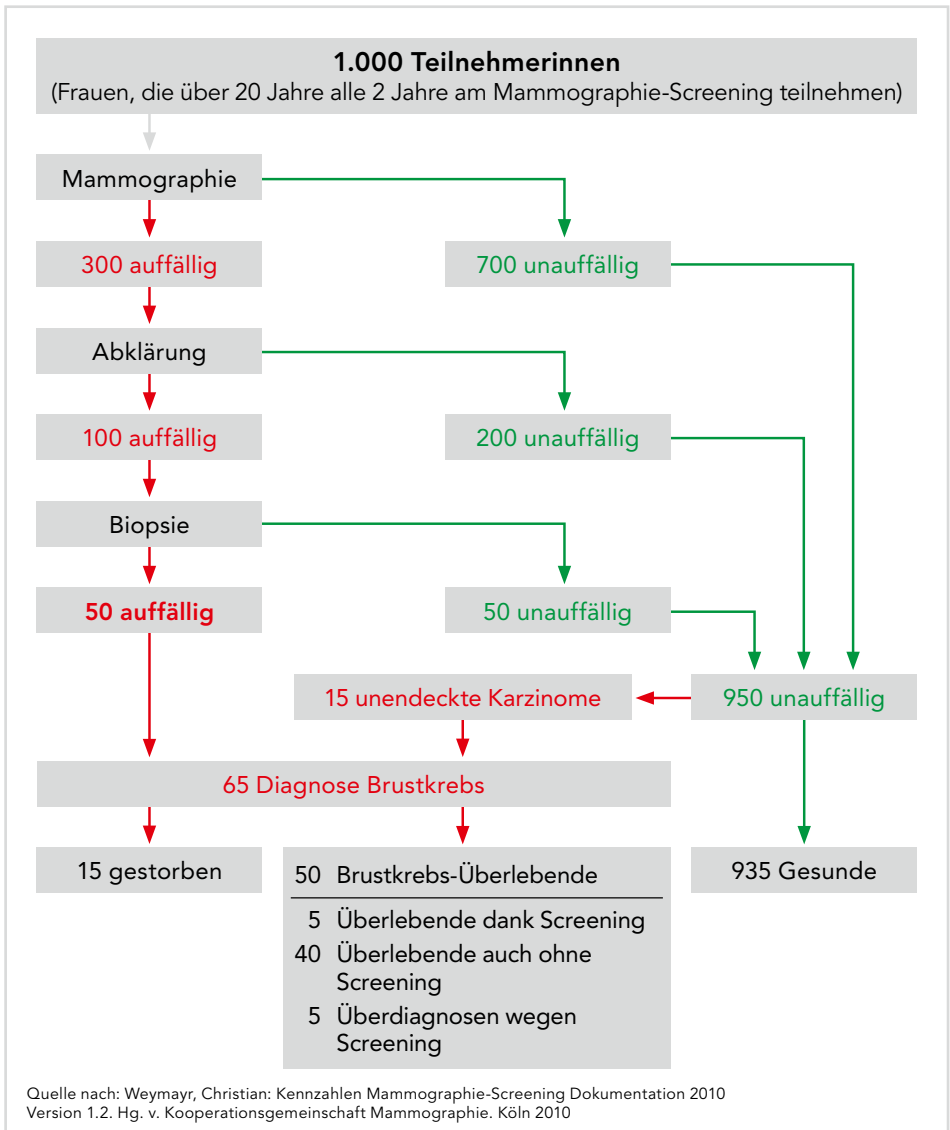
1.000 Teilnehmerinnen
(Frauen, die über 20 Jahre alle 2 Jahre am Mammographie-Screening teilnehmen)

Mammographie

300 auffällig

700 unauffällig

Abklärung

100 auffällig

200 unauffällig

Biopsie

50 auffällig

50 unauffällig

15 unendeckte Karzinome

950 unauffällig

65 Diagnose Brustkrebs

15 gestorben

50 Brustkrebs-Überlebende
5 Überlebende dank Screening
40 Überlebende auch ohne Screening
5 Überdiagnosen wegen Screening

935 Gesunde

Quelle nach: Weymayr, Christian: Kennzahlen Mammographie-Screening Dokumentation 2010 Version 1.2. Hg. v. Kooperationsgemeinschaft Mammographie. Köln 2010